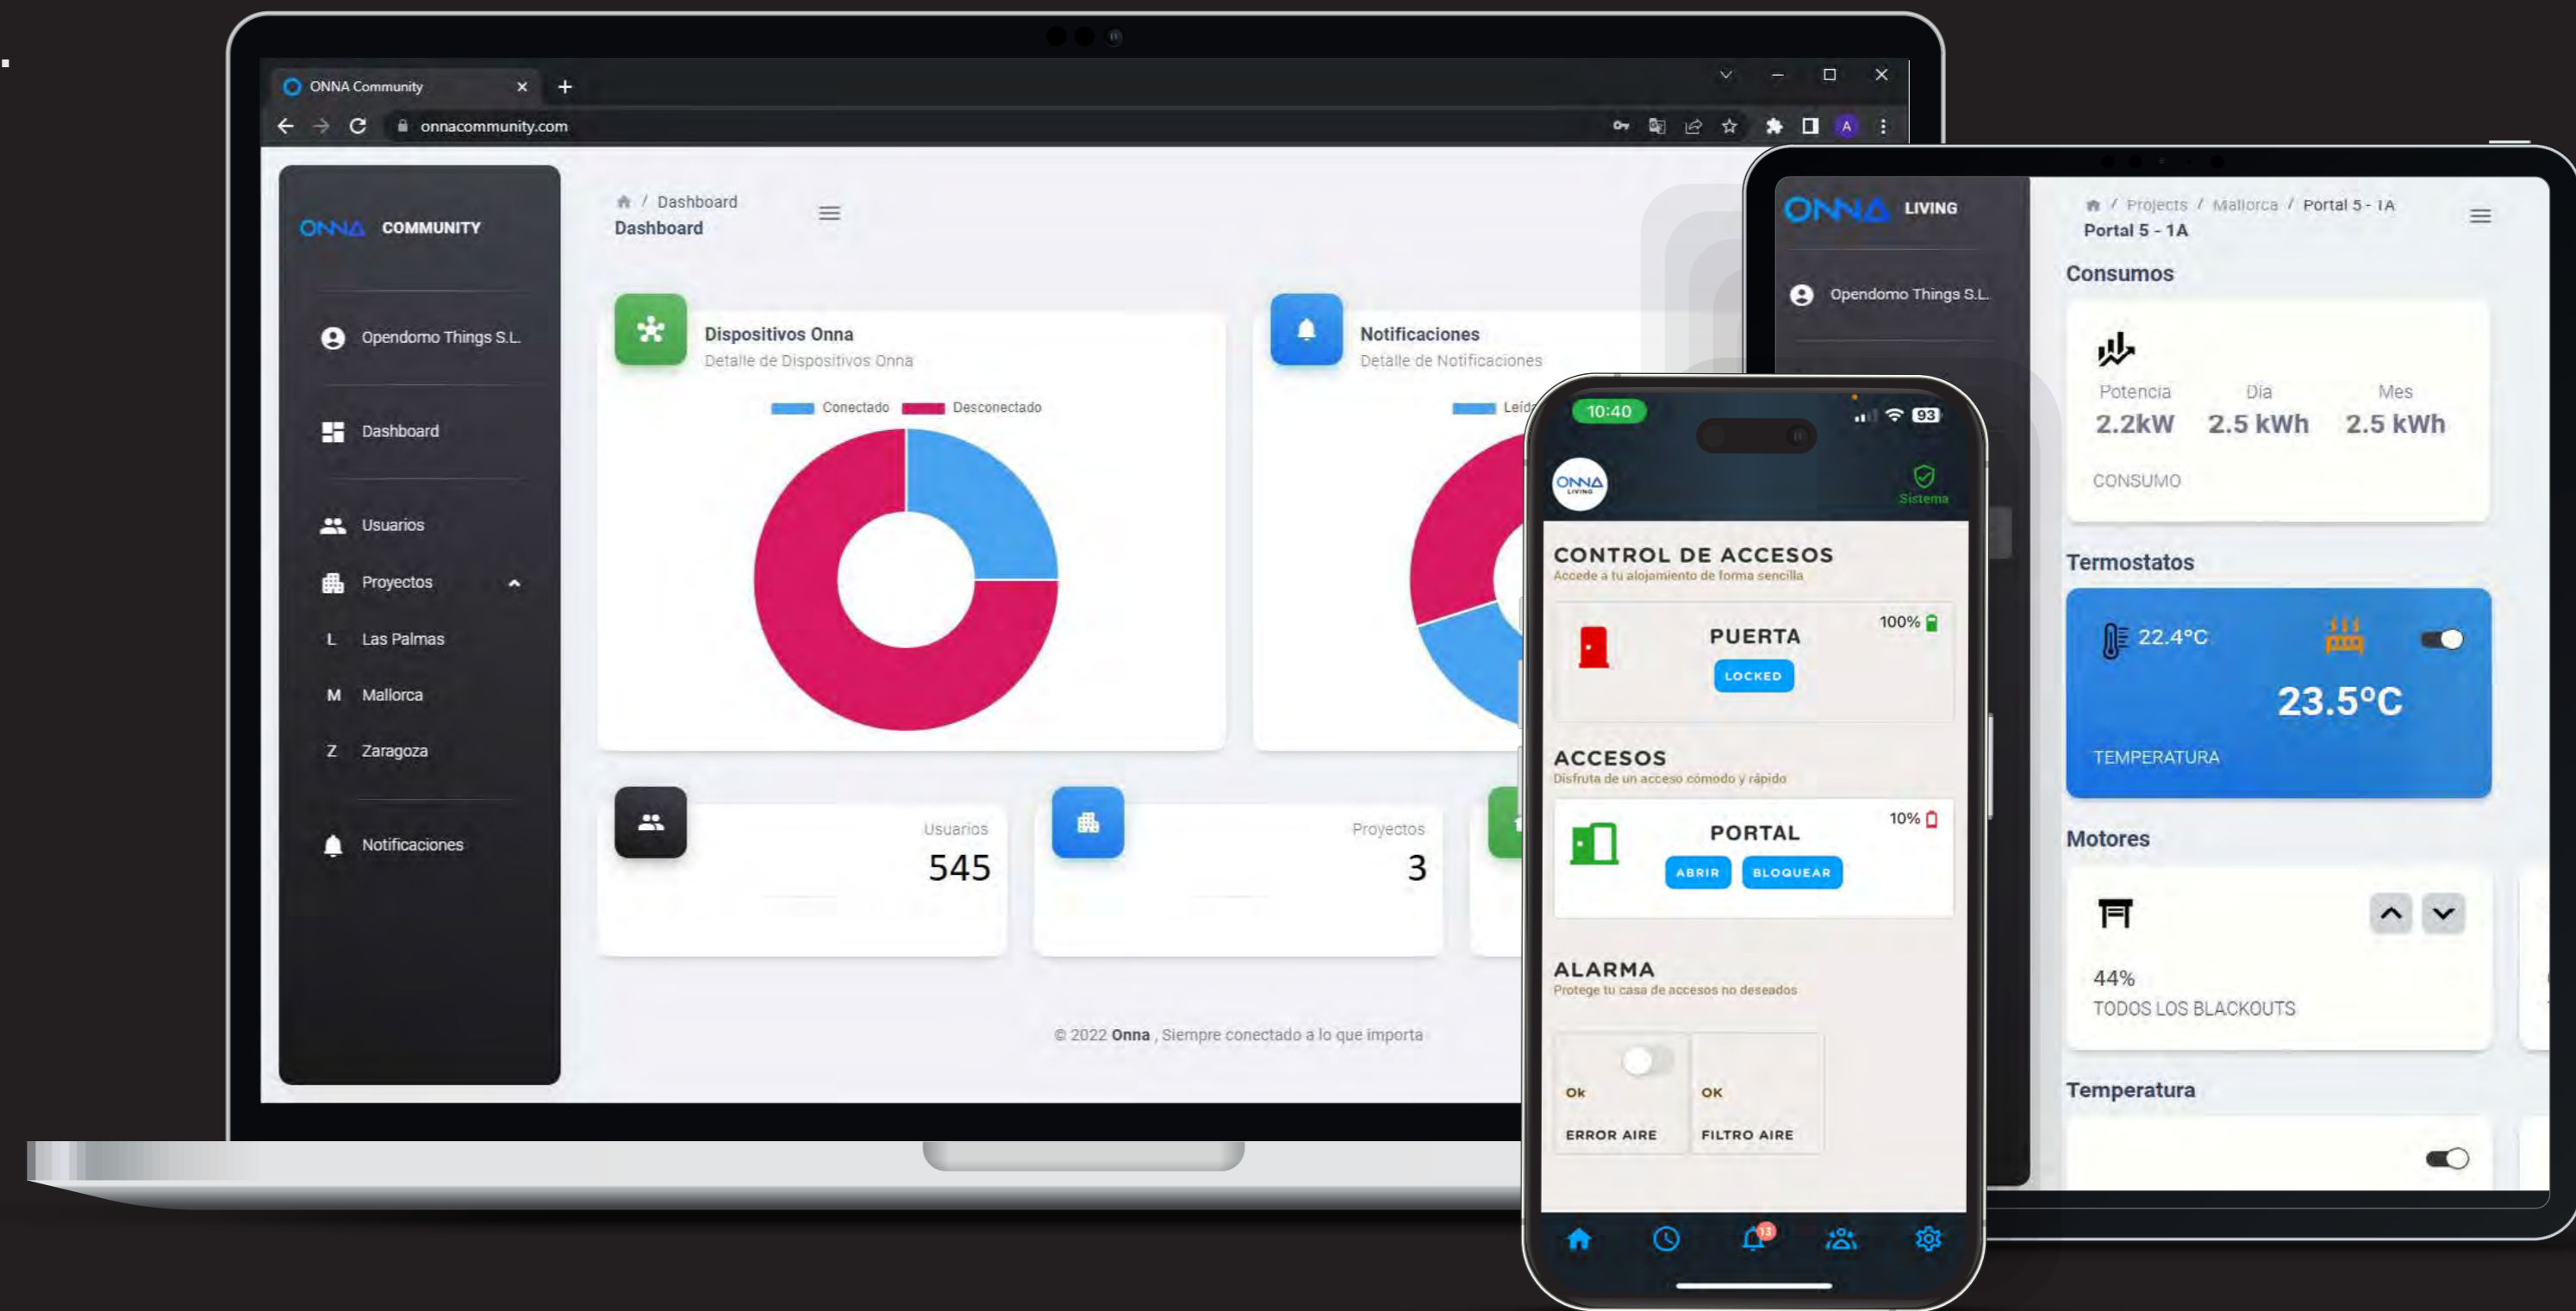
ONNA Community
onnacommunity.com

ONNA COMMUNITY

Opendomo Things S.L.

Dashboard

Usuarios

Proyectos

L Las Palmas

M Mallorca

Z Zaragoza

Notificaciones

Dashboard
Dashboard

Dispositivos Onna
Detalle de Dispositivos Onna

Conectado Desconectado

Notificaciones
Detalle de Notificaciones

Leíd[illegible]

Usuarios
545

Proyectos
3

© 2022 Onna , Siempre conectado a lo que importa

ONNA LIVING

Opendomo Things S.L.

Projects / Mallorca / Portal 5 - 1A
Portal 5 - 1A

Consumos

Potencia 2.2kW
Día 2.5 kWh
Mes 2.5 kWh
CONSUMO

Termostatos

22.4°C
23.5°C
TEMPERATURA

Motores

44%
TODOS LOS BLACKOUTS

Temperatura

10:40
93

ONNA LIVING
Sistema

CONTROL DE ACCESOS
Accede a tu alojamiento de forma sencilla

100%
PUERTA
LOCKED

ACCESOS
Disfruta de un acceso cómodo y rápido

10%
PORTAL
ABRIR BLOQUEAR

ALARMA
Protege tu casa de accesos no deseados

Ok
ERROR AIRE

OK
FILTRO AIRE

13